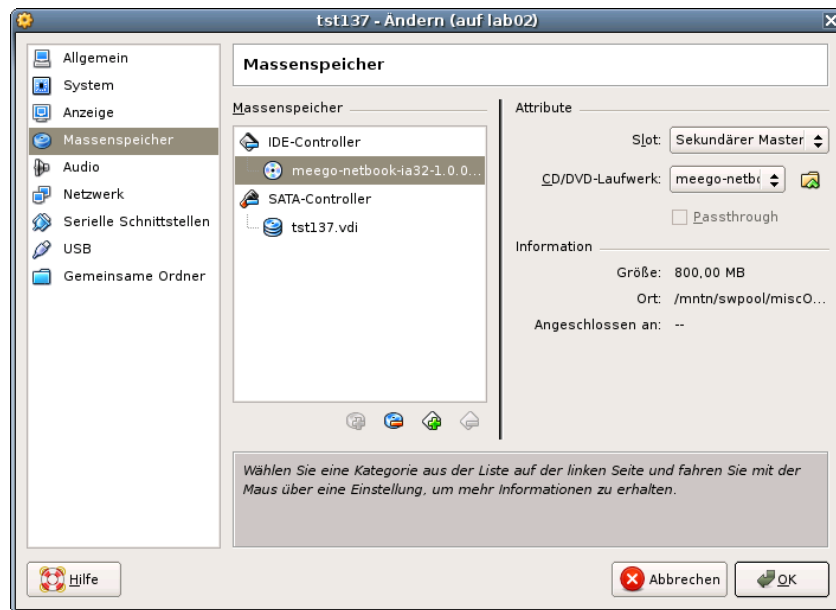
tst137 - Ändern (auf lab02)

Allgemein
System
Anzeige
Massenspeicher
Audio
Netzwerk
Serielle Schnittstellen
USB
Gemeinsame Ordner

Massenspeicher

Massenspeicher

IDE-Controller
meego-netbook-ia32-1.0.0...
SATA-Controller
tst137.vdi

Attribute

Slot: Sekundärer Master

CD/DVD-Laufwerk: meego-netb

Passthrough

Information

Größe: 800,00 MB

Ort: /mntn/swpool/miscO...

Angeschlossen an: --

Wählen Sie eine Kategorie aus der Liste auf der linken Seite und fahren Sie mit der Maus über eine Einstellung, um mehr Informationen zu erhalten.

Hilfe

Abbrechen

OK